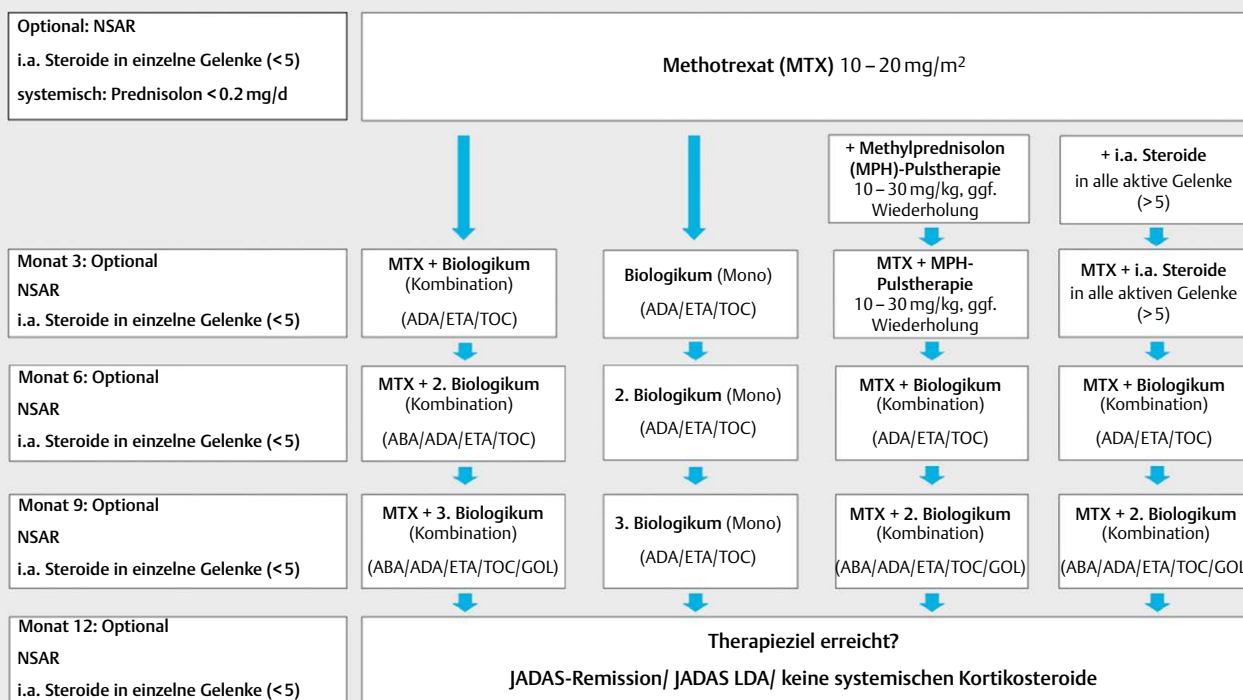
Optional: NSAR
i.a. Steroide in einzelne Gelenke (<5)
systemisch: Prednisolon <0.2 mg/d

Methotrexat (MTX) 10 – 20 mg/m$^2$

+ Methylprednisolon (MPH)-Pulstherapie 10 – 30 mg/kg, ggf. Wiederholung

+ i.a. Steroide in alle aktive Gelenke (>5)

Monat 3: Optional
NSAR
i.a. Steroide in einzelne Gelenke (<5)

MTX + Biologikum (Kombination)
(ADA/ETA/TOC)

Biologikum (Mono)
(ADA/ETA/TOC)

MTX + MPH-Pulstherapie 10 – 30 mg/kg, ggf. Wiederholung

MTX + i.a. Steroide in alle aktiven Gelenke (>5)

Monat 6: Optional
NSAR
i.a. Steroide in einzelne Gelenke (<5)

MTX + 2. Biologikum (Kombination)
(ABA/ADA/ETA/TOC)

2. Biologikum (Mono)
(ADA/ETA/TOC)

MTX + Biologikum (Kombination)
(ADA/ETA/TOC)

MTX + Biologikum (Kombination)
(ADA/ETA/TOC)

Monat 9: Optional
NSAR
i.a. Steroide in einzelne Gelenke (<5)

MTX + 3. Biologikum (Kombination)
(ABA/ADA/ETA/TOC/GOL)

3. Biologikum (Mono)
(ADA/ETA/TOC)

MTX + 2. Biologikum (Kombination)
(ABA/ADA/ETA/TOC/GOL)

MTX + 2. Biologikum (Kombination)
(ABA/ADA/ETA/TOC/GOL

Monat 12: Optional
NSAR
i.a. Steroide in einzelne Gelenke (<5)

Therapieziel erreicht?
JADAS-Remission/ JADAS LDA/ keine systemischen Kortikosteroide